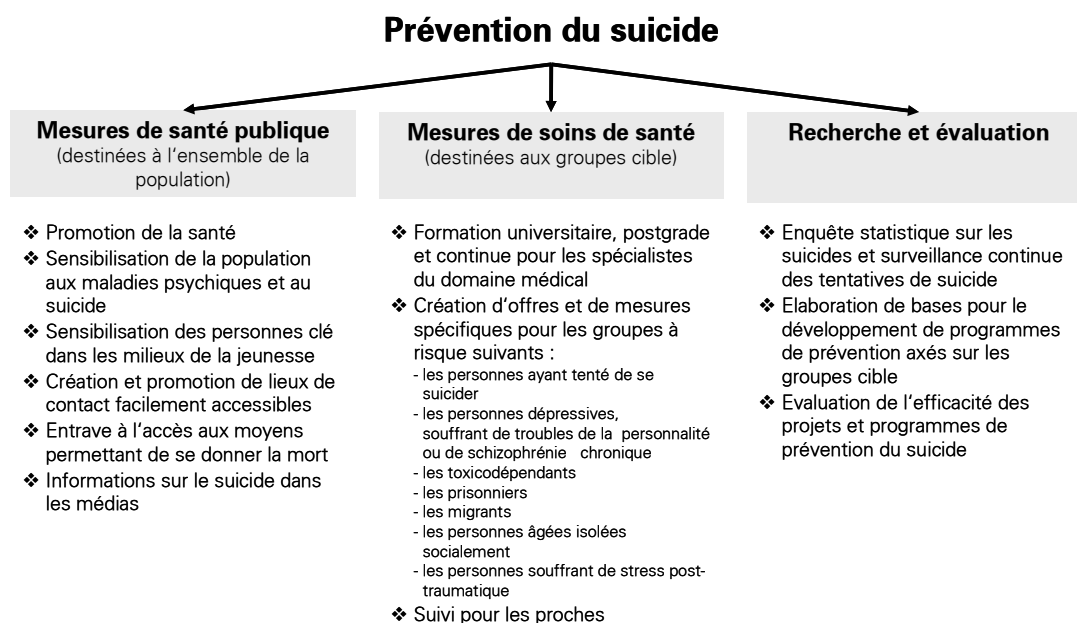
Prévention du suicide

Mesures de santé publique
(destinées à l'ensemble de la population)

❖ Promotion de la santé
❖ Sensibilisation de la population aux maladies psychiques et au suicide
❖ Sensibilisation des personnes clé dans les milieux de la jeunesse
❖ Création et promotion de lieux de contact facilement accessibles
❖ Entrave à l'accès aux moyens permettant de se donner la mort
❖ Informations sur le suicide dans les médias

Mesures de soins de santé
(destinées aux groupes cible)

❖ Formation universitaire, postgrade et continue pour les spécialistes du domaine médical
❖ Création d'offres et de mesures spécifiques pour les groupes à risque suivants :
- les personnes ayant tenté de se suicider
- les personnes dépressives, souffrant de troubles de la personnalité ou de schizophrénie chronique
- les toxicodépendants
- les prisonniers
- les migrants
- les personnes âgées isolées socialement
- les personnes souffrant de stress post-traumatique
❖ Suivi pour les proches

Recherche et évaluation

❖ Enquête statistique sur les suicides et surveillance continue des tentatives de suicide
❖ Elaboration de bases pour le développement de programmes de prévention axés sur les groupes cible
❖ Evaluation de l'efficacité des projets et programmes de prévention du suicide